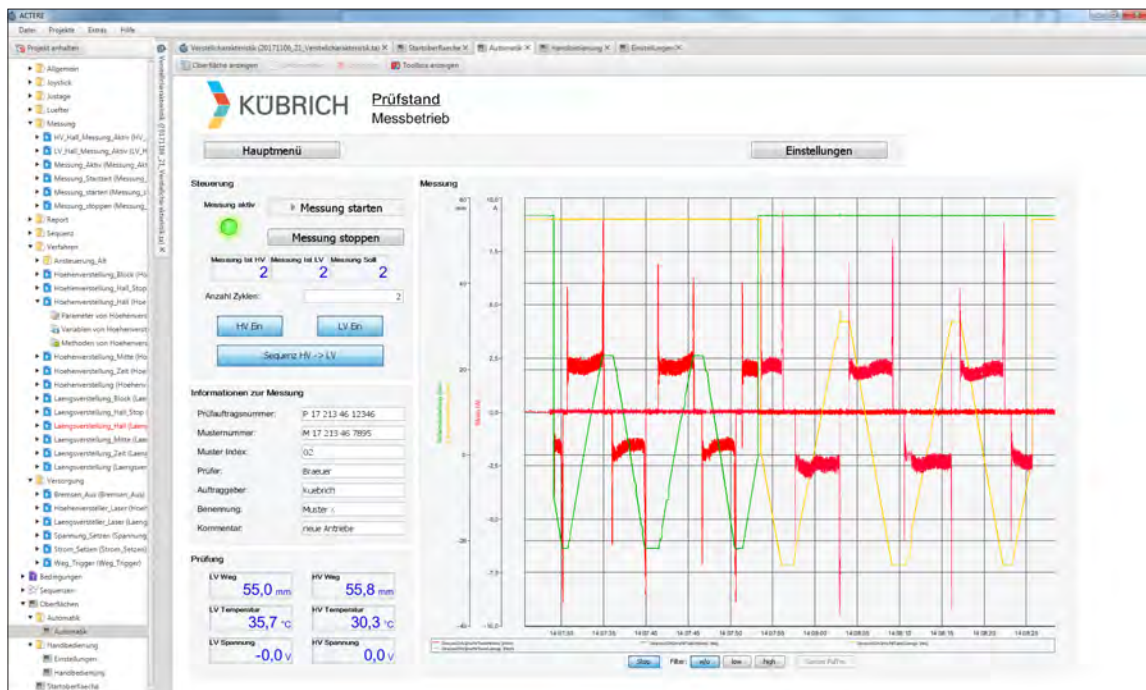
ACTERI

Datei Projekte Extras Hilfe

Projekt anhalten

Allgemein
Joystick
Justage
Luefter
Messung
HV_Hall_Messung_Aktiv (HV_
LV_Hall_Messung_Aktiv (LV_H
Messung_Aktiv (Messung_Akt
Messung_Startzeit (Messung_
Messung_starten (Messung_s
Messung_stoppen (Messung_
Report
Sequenz
Verfahren
Ansteuerung_Alt
Hoehenverstellung_Block (Hoe
Hoehenverstellung_Hall_Stop
Hoehenverstellung_Hall (Hoe
Parameter von Hoehenvers
Variablen von Hoehenverst
Methoden von Hoehenvers
Hoehenverstellung_Mitte (Ho
Hoehenverstellung_Zeit (Hoe
Hoehenverstellung (Hoehenv
Laengsverstellung_Block (Laen
Laengsverstellung_Hall_Stop
Laengsverstellung_Hall (Laen
Laengsverstellung_Mitte (Laen
Laengsverstellung_Zeit (Laen
Laengsverstellung (Laengsver
Versorgung
Bremsen_Aus (Bremsen_Aus)
Hoehenversteller_Laser (Hoeh
Laengsversteller_Laser (Laeng
Spannung_Setzen (Spannung
Strom_Setzen (Strom_Setzen)
Weg_Trigger (Weg_Trigger)
Bedingungen
Sequenzen
Oberflächen
Automatik
Automatik
Handbedienung
Einstellungen
Handbedienung
Startoberflaeche

Verstellcharakteristik (20171106_21_Verstellcharakteristik.tai) × | Startoberflaeche × | Automatik × | Handbedienung × | Einstellungen ×

Oberfläche anzeigen | Toolbox anzeigen

KÜBRICH Prüfstand Messbetrieb

Hauptmenü

Einstellungen

Steuerung

Messung aktiv

Messung starten

Messung stoppen

Messung Ist HV 2 Messung Ist LV 2 Messung Soll 2

Anzahl Zyklen: 2

HV Ein LV Ein

Sequenz HV -> LV

Informationen zur Messung

Prüfauftragsnummer: P 17 213 46 12346
Musternummer: M 17 213 46 7895
Muster Index: 02
Prüfer: Braeuer
Auftraggeber: kuebrich
Benennung: Muster
Kommentar: neue Antriebe

Prüfung

LV Weg 55,0 mm
HV Weg 55,8 mm
LV Temperatur 35,7 °C
HV Temperatur 30,3 °C
LV Spannung -0,0 V
HV Spannung 0,0 V

Messung

60 mm 10,0 A 7,5 5,0 2,5 40 0,0 0 -2,5 -5,0 -20 -7,5 -10,0

14:07:30 14:07:35 14:07:40 14:07:45 14:07:50 14:07:55 14:08:00 14:08:05 14:08:10 14:08:15 14:08:20 14:08:25

Stop Filter: adv low high